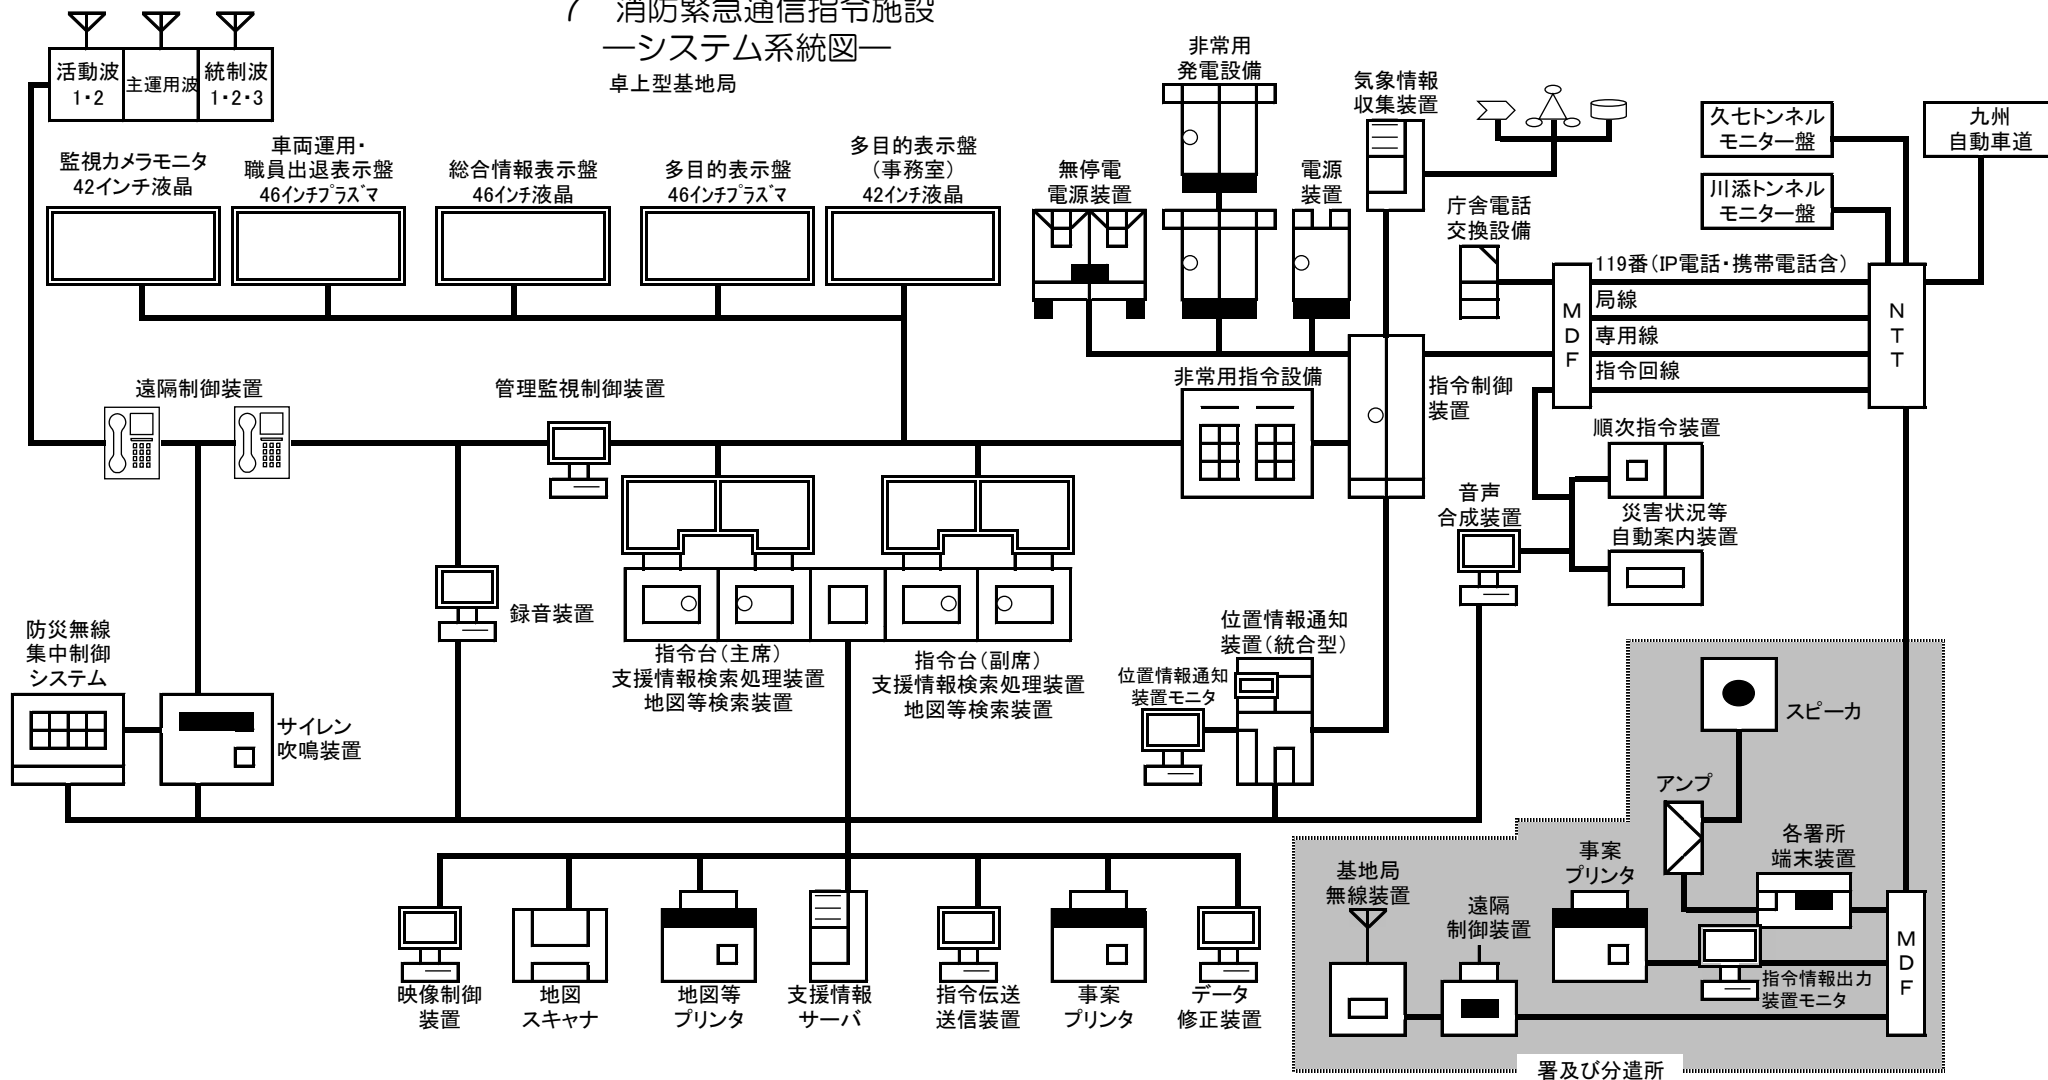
7 消防緊急通信指令施設
—システム系統図—
卓上型基地局

活動波 1･2
主運用波
統制波 1･2･3

監視カメラモニタ 42インチ液晶
車両運用・職員出退表示盤 46インチプラズマ
総合情報表示盤 46インチ液晶
多目的表示盤 46インチプラズマ
多目的表示盤 (事務室) 42インチ液晶

非常用発電設備
無停電電源装置
電源装置
気象情報収集装置

久七トンネルモニター盤
九州自動車道
川添トンネルモニター盤
庁舎電話交換設備

119番(IP電話・携帯電話含)
局線
専用線
指令回線
MDF
NTT

遠隔制御装置
管理監視制御装置
非常用指令設備
指令制御装置
順次指令装置
音声合成装置
災害状況等自動案内装置

録音装置
指令台(主席) 支援情報検索処理装置 地図等検索装置
指令台(副席) 支援情報検索処理装置 地図等検索装置
位置情報通知装置(統合型)
位置情報通知装置モニタ

防災無線集中制御システム
サイレン吹鳴装置

スピーカ
アンプ
各署所端末装置
基地局無線装置
遠隔制御装置
事案プリンタ
指令情報出力装置モニタ
MDF

映像制御装置
地図スキャナ
地図等プリンタ
支援情報サーバ
指令伝送送信装置
事案プリンタ
データ修正装置

署及び分遣所